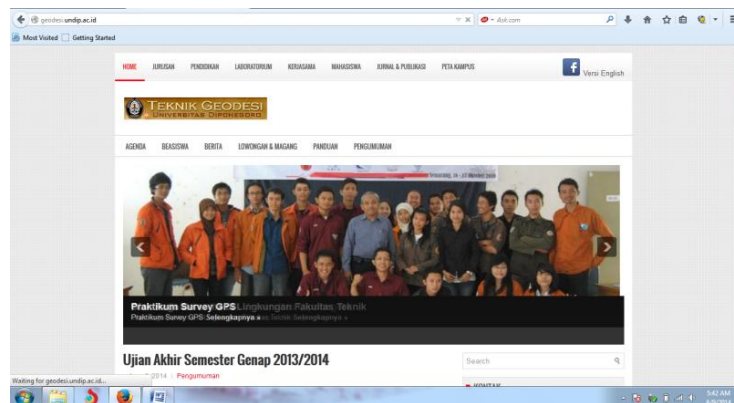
geodesi.undip.ac.id

Ask.com

Most Visited Getting Started

HOME JURUSAN PENDIDIKAN LABORATORIUM KERJASAMA MAHASISWA JURNAL & PUBLIKASI PETA KAMPUS

Versi English

TEKNIK GEODESI
UNIVERSITAS DIPONEGORO

AGENDA BEASISWA BERITA LOWONGAN & MAGANG PANDUAN PENGUMUMAN

Praktikum Survey GPS Lingkungan Fakultas Teknik
Praktikum Survey GPS Selengkapnya »

Ujian Akhir Semester Genap 2013/2014

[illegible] 2014 | Pengumuman

Search

KONTAK

Waiting for geodesi.undip.ac.id...

5:42 AM